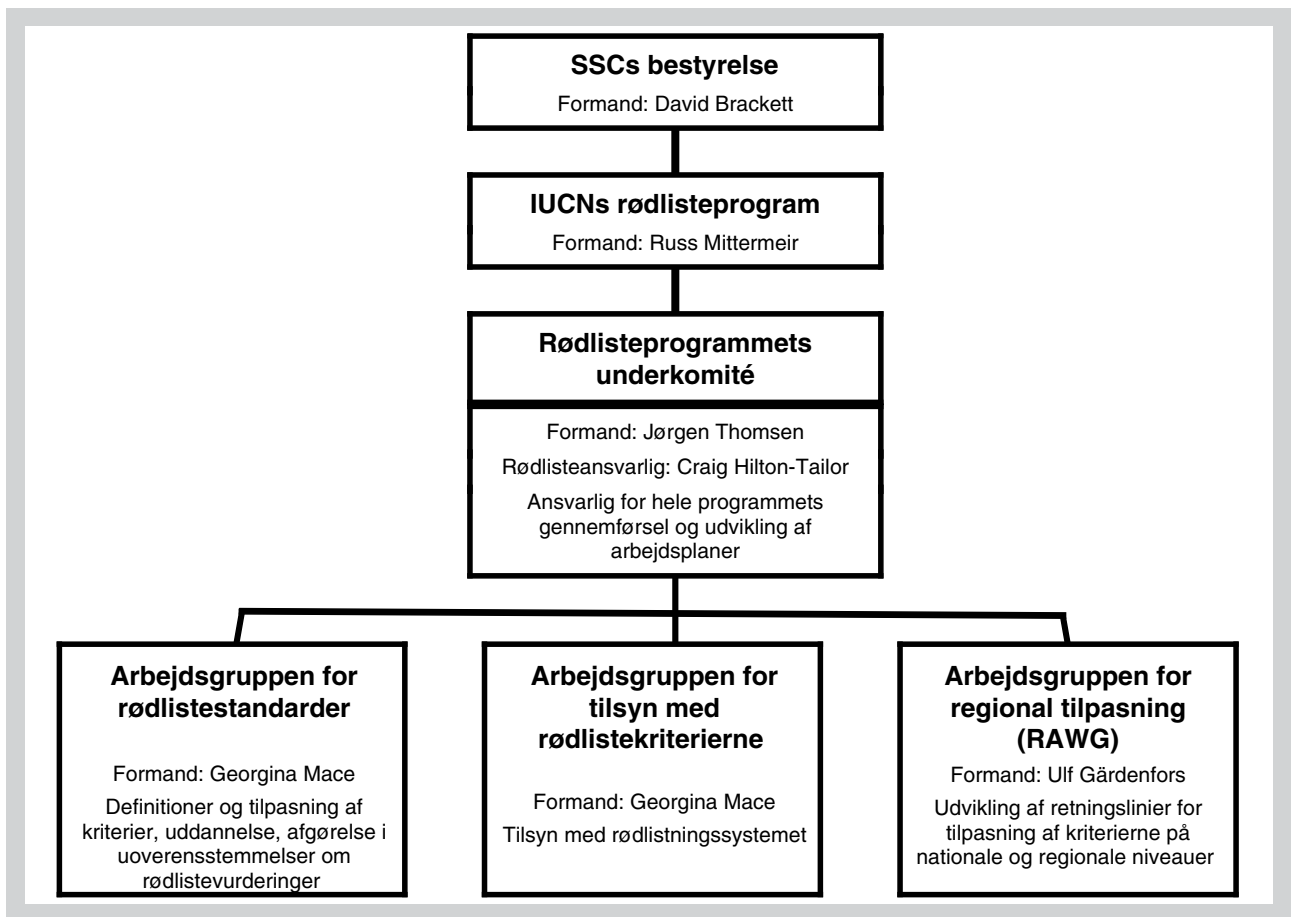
SSCs bestyrelse
Formand: David Brackett

IUCNs rødlisteprogram
Formand: Russ Mittermeir

Rødlisteprogrammets underkomité

Formand: Jørgen Thomsen
Rødlisteansvarlig: Craig Hilton-Tailor
Ansvarlig for hele programmets gennemførsel og udvikling af arbejdsplaner

Arbejdsgruppen for rødlistestandarder

Formand: Georgina Mace
Definitioner og tilpasning af kriterier, uddannelse, afgørelse i uoverensstemmelser om rødlistevurderinger

Arbejdsgruppen for tilsyn med rødlistekriterierne

Formand: Georgina Mace
Tilsyn med rødlistningssystemet

Arbejdsgruppen for regional tilpasning (RAWG)

Formand: Ulf Gärdenfors
Udvikling af retningslinier for tilpasning af kriterierne på nationale og regionale niveauer